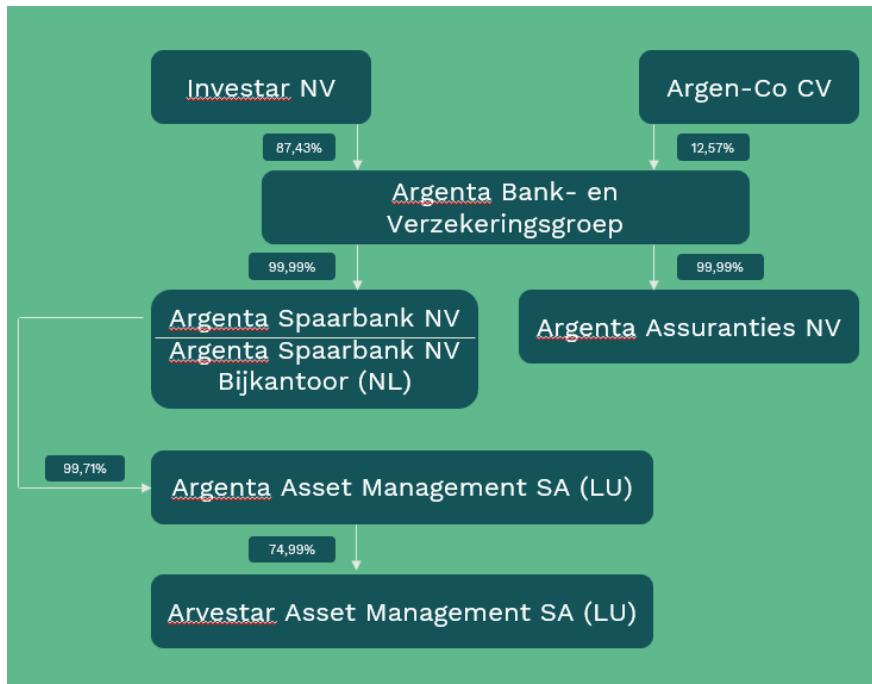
Investar NV

Argen-Co CV

87,43%

12,57%

Argenta Bank- en Verzekeringsgroep

99,99%

99,99%

Argenta Spaarbank NV

Argenta Spaarbank NV Bijkantoor (NL)

Argenta Assuranties NV

99,71%

Argenta Asset Management SA (LU)

74,99%

Arvestar Asset Management SA (LU)